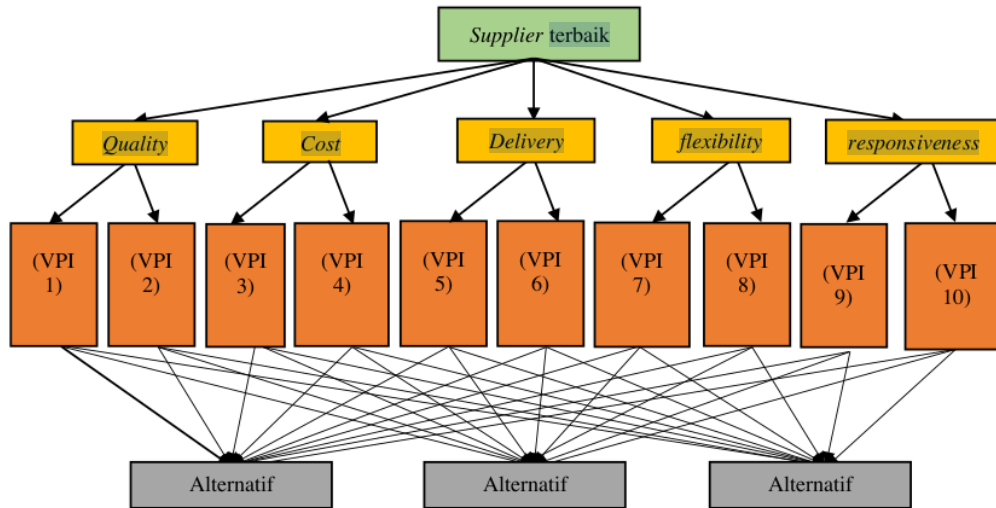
*Supplier* terbaik

*Quality*

*Cost*

*Delivery*

*flexibility*

*responsiveness*

(VPI 1)

(VPI 2)

(VPI 3)

(VPI 4)

(VPI 5)

(VPI 6)

(VPI 7)

(VPI 8)

(VPI 9)

(VPI 10)

Alternatif

Alternatif

Alternatif